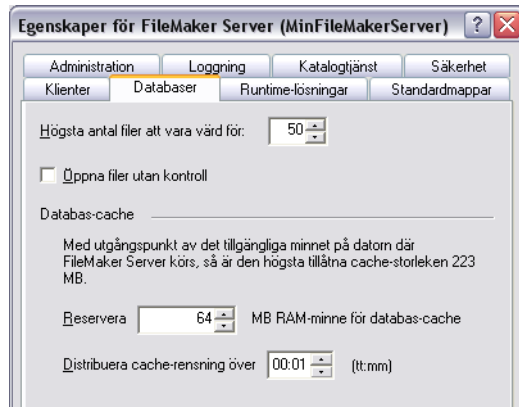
Egenskaper för FileMaker Server (MinFileMakerServer) ? X

Administration | Loggning | Katalogtjänst | Säkerhet
Klienter | Databaser | Runtime-lösningar | Standardmappar

Högsta antal filer att vara värd för: 50

Öppna filer utan kontroll

Databas-cache

Med utgångspunkt av det tillgängliga minnet på datorn där FileMaker Server körs, så är den högsta tillåtna cache-storleken 223 MB.

Reservera 64 MB RAM-minne för databas-cache

Distribuera cache-rensning över 00:01 (tt:mm)